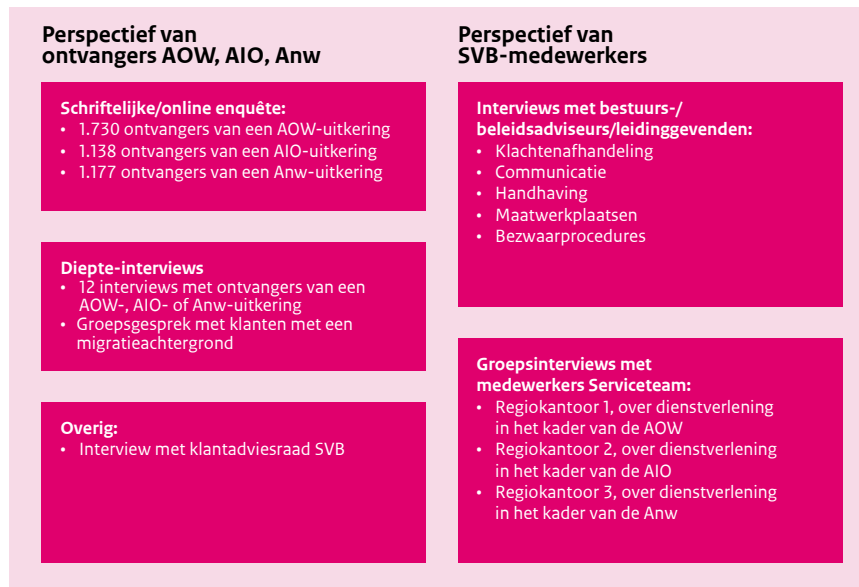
Perspectief van ontvangers AOW, AIO, Anw

Schriftelijke/online enquête:
• 1.730 ontvangers van een AOW-uitkering
• 1.138 ontvangers van een AIO-uitkering
• 1.177 ontvangers van een Anw-uitkering

Diepte-interviews
• 12 interviews met ontvangers van een AOW-, AIO- of Anw-uitkering
• Groepsgesprek met klanten met een migratieachtergrond

Overig:
• Interview met klantadviesraad SVB

Perspectief van SVB-medewerkers

Interviews met bestuurs-/ beleidsadviseurs/leidinggevenden:
• Klachtenafhandeling
• Communicatie
• Handhaving
• Maatwerkplaatsen
• Bezwaarprocedures

Groepsinterviews met medewerkers Serviceteam:
• Regiokantoor 1, over dienstverlening in het kader van de AOW
• Regiokantoor 2, over dienstverlening in het kader van de AIO
• Regiokantoor 3, over dienstverlening in het kader van de Anw